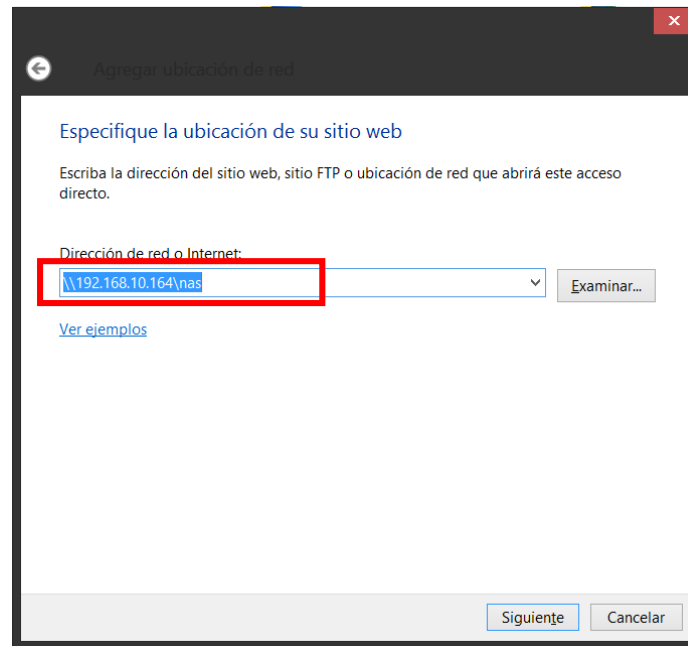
Agregar ubicación de red

Especifique la ubicación de su sitio web

Escriba la dirección del sitio web, sitio FTP o ubicación de red que abrirá este acceso directo.

Dirección de red o Internet:

\\192.168.10.164\nas

Examinar...

Ver ejemplos

Siguiente

Cancelar